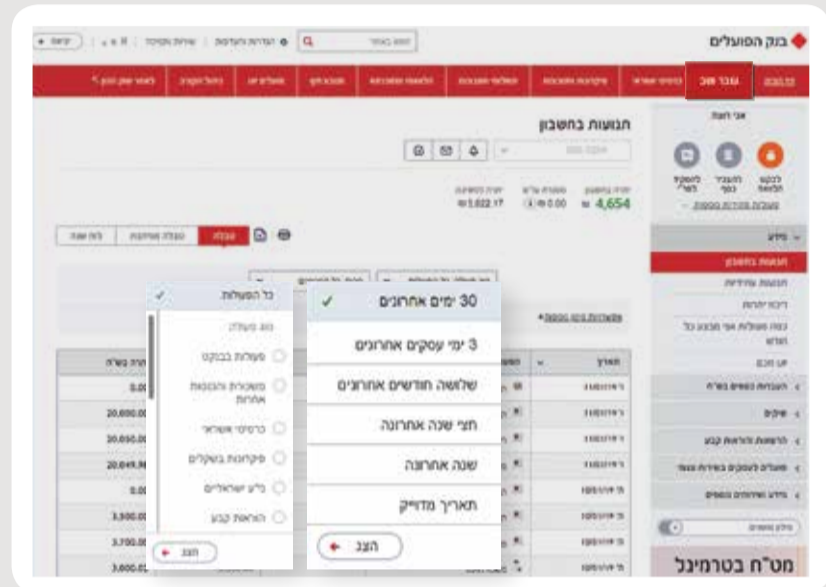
בנק הפועלים

עובר ושב

תנועות בחשבון

יתרה בחשבון
₪ 4,654

אני רוצה

לבקש הלוואה

להעביר כסף

לשלם

עובר ושב

תנועות בחשבון

תנועות עתידיות

מט"ח בטרמינל

30 ימים אחרונים

3 ימי עסקים אחרונים

שלושה חודשים אחרונים

חצי שנה אחרונה

שנה אחרונה

תאריך מדויק

הצג

כל הפעולות

סוג פעולה

פעולות בבנקט

משכורות והכנסות אחרות

כרטיסי אשראי

פקדונות בשקלים

ני"ע ישראליים

הוראות קבע

הצג

טבלה

תאריך

0.00

20,000.00

20,050.00

20,049.90

0.00

3,500.00

3,700.00

3,600.00

₪ 0.00

₪ 3,022.17